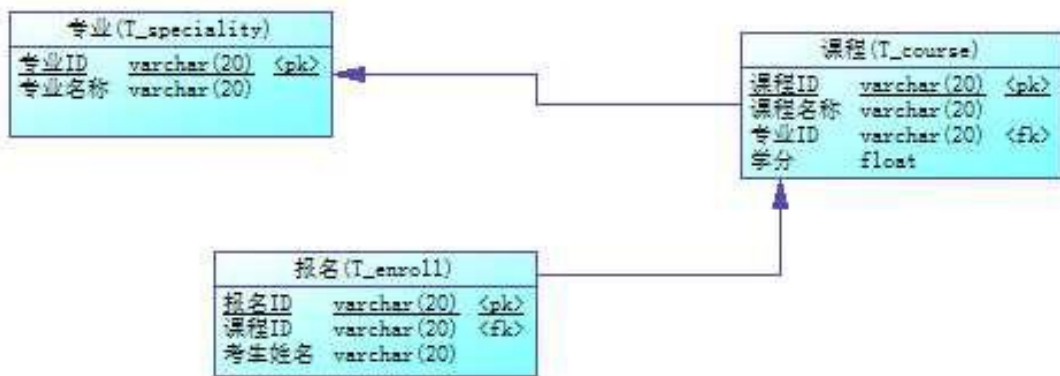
专业(T_speciality)

| | | |
|---|---|---|
| 专业ID | varchar(20) | <pk> |
| 专业名称 | varchar(20) | |

课程(T_course)

| | | |
|---|---|---|
| 课程ID | varchar(20) | <pk> |
| 课程名称 | varchar(20) | |
| 专业ID | varchar(20) | <fk> |
| 学分 | float | |

报名(T_enroll)

| | | |
|---|---|---|
| 报名ID | varchar(20) | <pk> |
| 课程ID | varchar(20) | <fk> |
| 考生姓名 | varchar(20) | |